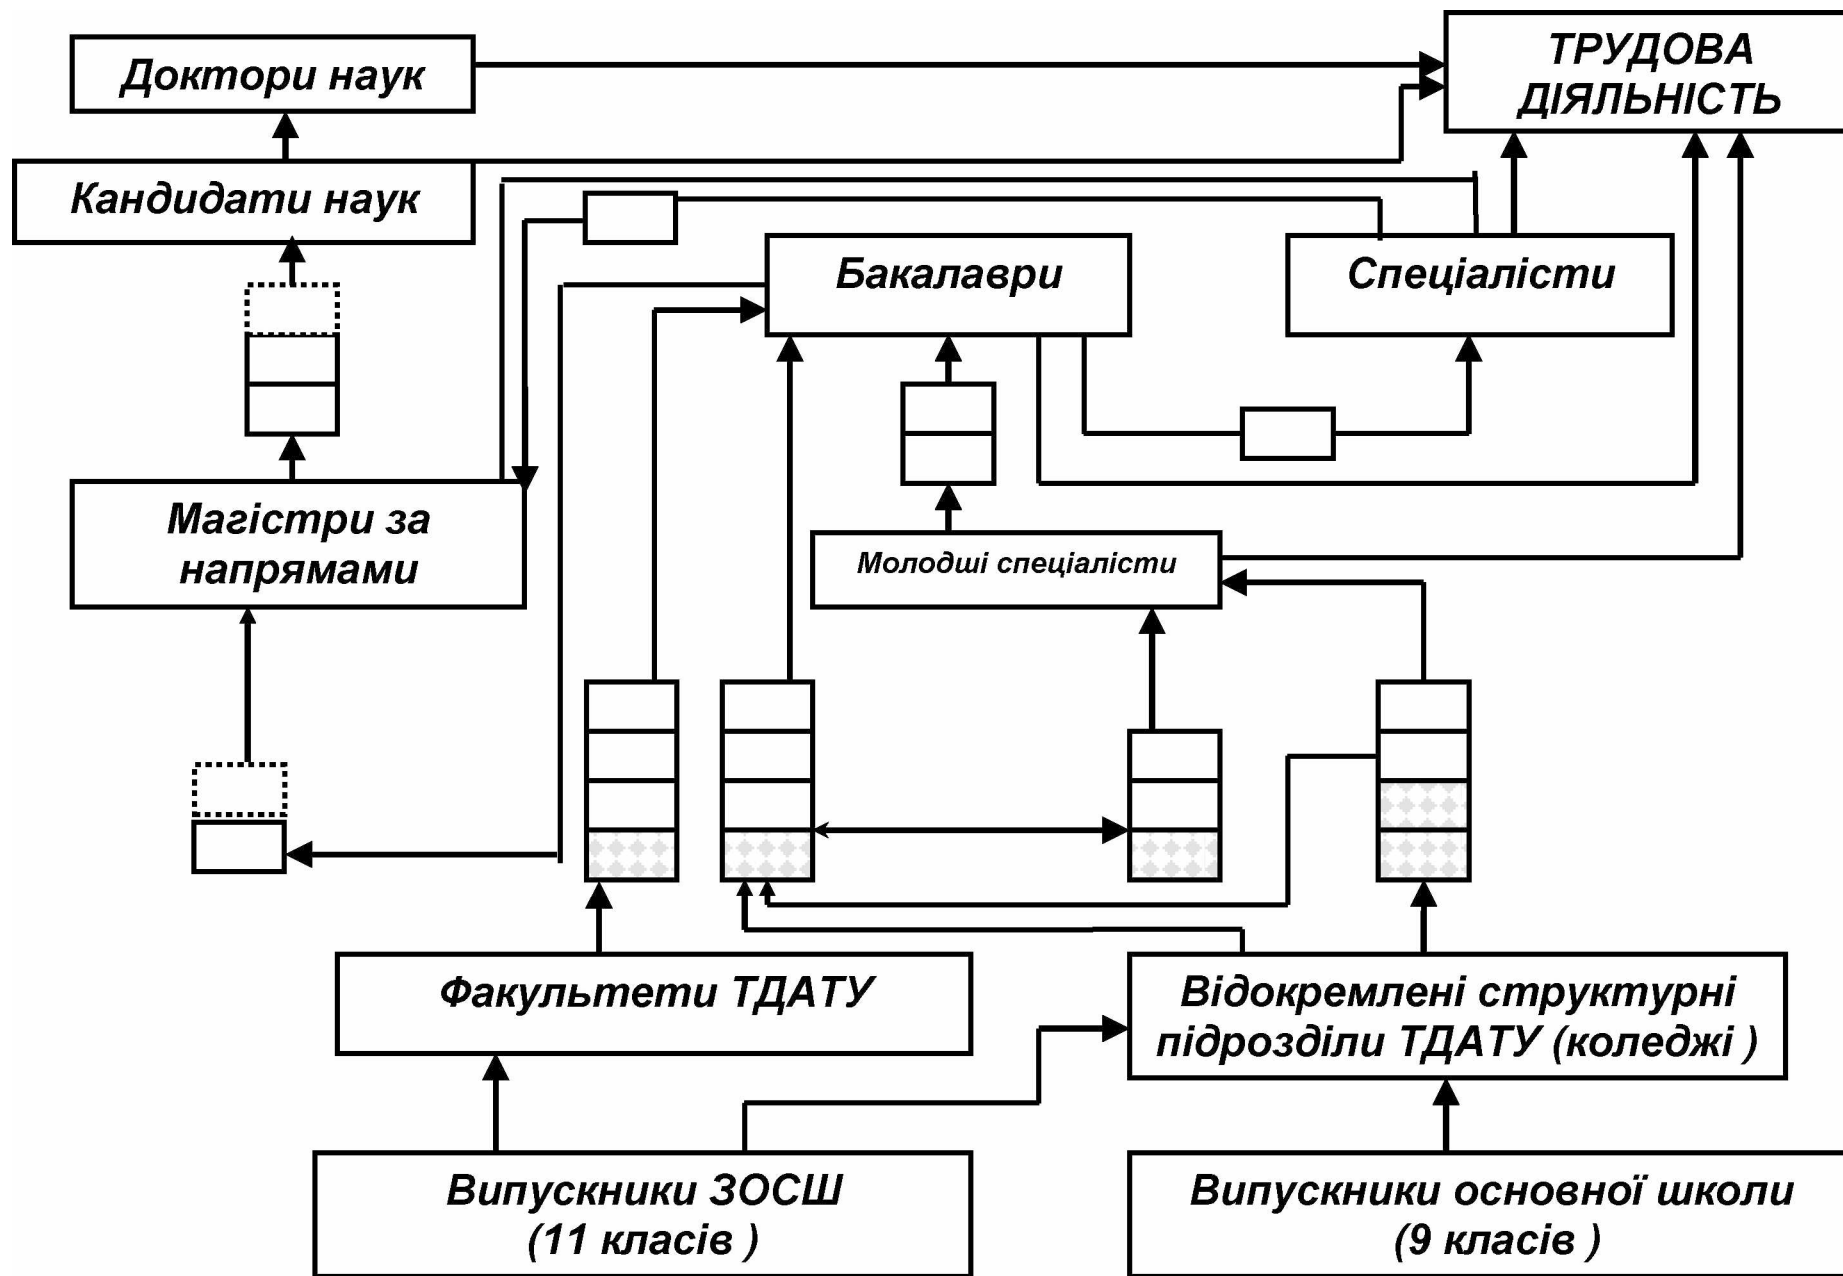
Доктори наук

ТРУДОВА ДІЯЛЬНІСТЬ

Кандидати наук

Бакалаври

Спеціалісти

Магістри за напрямами

Молодші спеціалісти

Факультети ТДАТУ

Відокремлені структурні підрозділи ТДАТУ (коледжі )

Випускники ЗОСШ (11 класів )

Випускники основної школи (9 класів )